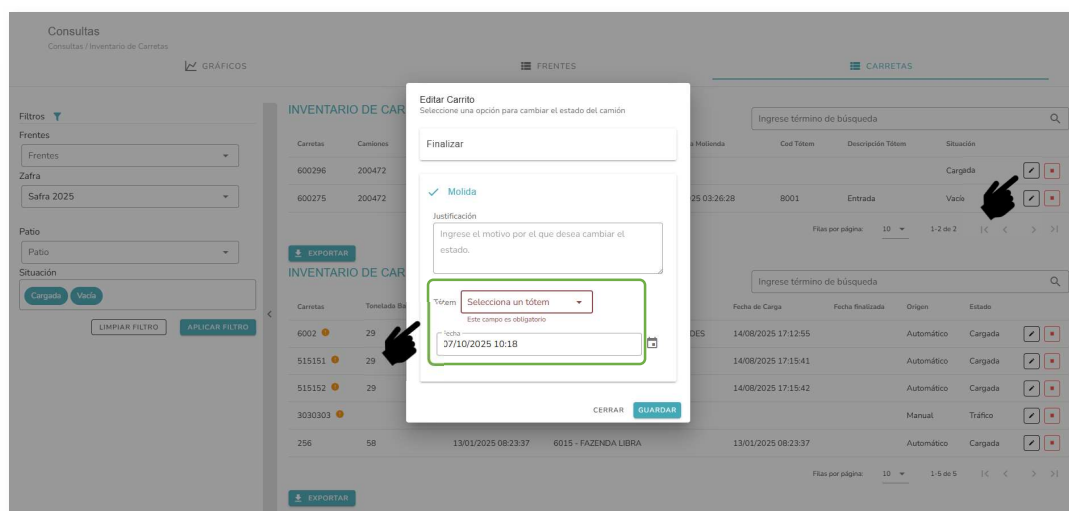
Consultas
Consultas / Inventario de Carretas

GRÁFICOS
FRENTES
CARRETAS

Filtros
Frentes
Frentes
Zafra
Safra 2025
Patio
Patio
Situación
Cargada
Vacía
LIMPIAR FILTRO
APLICAR FILTRO

INVENTARIO DE CAR

| Carretas | Camiones | a Molienda | Cod Tótem | Descripción Tótem | Situación |
|---|---|---|---|---|---|
| 600296 | 200472 | | | | Cargada |
| 600275 | 200472 | 25 03:26:28 | 8001 | Entrada | Vacía |

Ingrese término de búsqueda
Filas por página: 10 1-2 de 2

EXPORTAR

INVENTARIO DE CAR

Ingrese término de búsqueda

| Carretas | Tonelada Ba | | | Fecha de Carga | Fecha finalizada | Origen | Estado |
|---|---|---|---|---|---|---|---|
| 6002 | 29 | | DES | 14/08/2025 17:12:55 | | Automático | Cargada |
| 515151 | 29 | | | 14/08/2025 17:15:41 | | Automático | Cargada |
| 515152 | 29 | | | 14/08/2025 17:15:42 | | Automático | Cargada |
| 3030303 | | | | | | Manual | Tráfico |
| 256 | 58 | 13/01/2025 08:23:37 | 6015 - FAZENDA LIBRA | 13/01/2025 08:23:37 | | Automático | Cargada |

Filas por página: 10 1-5 de 5

EXPORTAR

Editar Carrito
Seleccione una opción para cambiar el estado del camión
Finalizar
Molida
Justificación
Ingrese el motivo por el que desea cambiar el estado.
Tótem
Selecciona un tótem
Este campo es obligatorio
Fecha
07/10/2025 10:18
CERRAR
GUARDAR